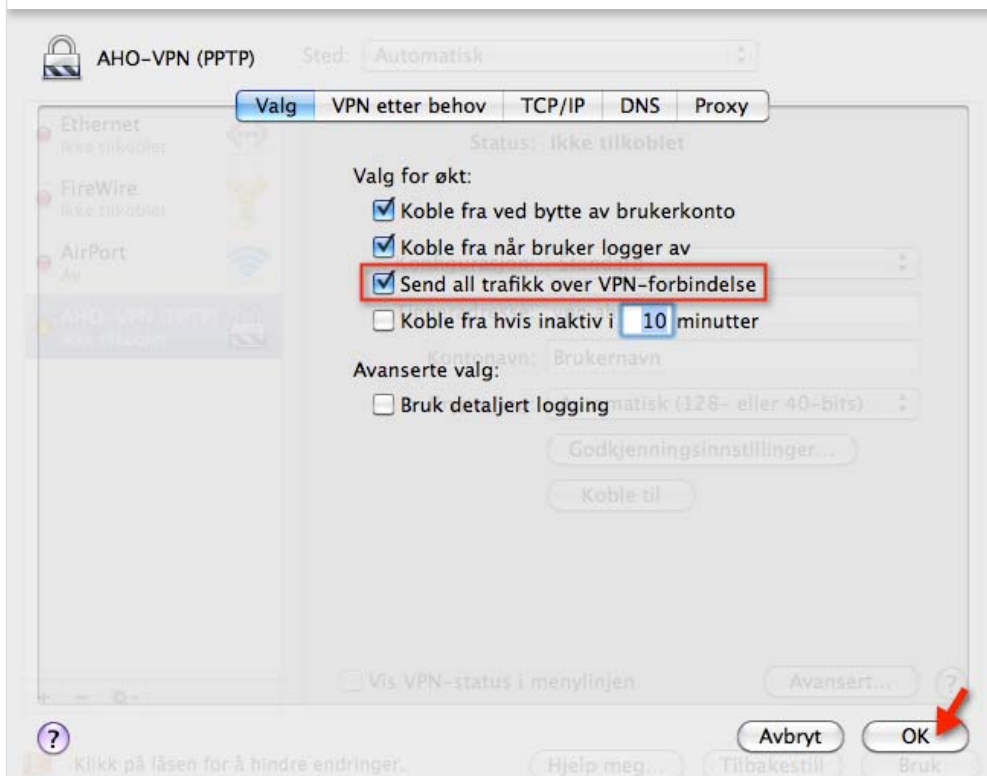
AHO-VPN (PPTP)  Sted: Automatisk

Valg | VPN etter behov | TCP/IP | DNS | Proxy

Ethernet
Ikke tilkoblet

FireWire
Ikke tilkoblet

AirPort
Av

AHO-VPN (PPTP)
Ikke tilkoblet

Status: Ikke tilkoblet

Valg for økt:

Koble fra ved bytte av brukerkonto

Koble fra når bruker logger av

Send all trafikk over VPN-forbindelse

Koble fra hvis inaktiv i 10 minutter

Kontonavn: Brukernavn

Avanserte valg:

Bruk detaljert logging

Automatisk (128- eller 40-bits)

Godkjenningsinnstillinger...

Koble til

Vis VPN-status i menylinjen

Avansert...

?

Avbryt

OK

Klikk på låsen for å hindre endringer.

Hjelp meg...

Tilbakestill

Bruk